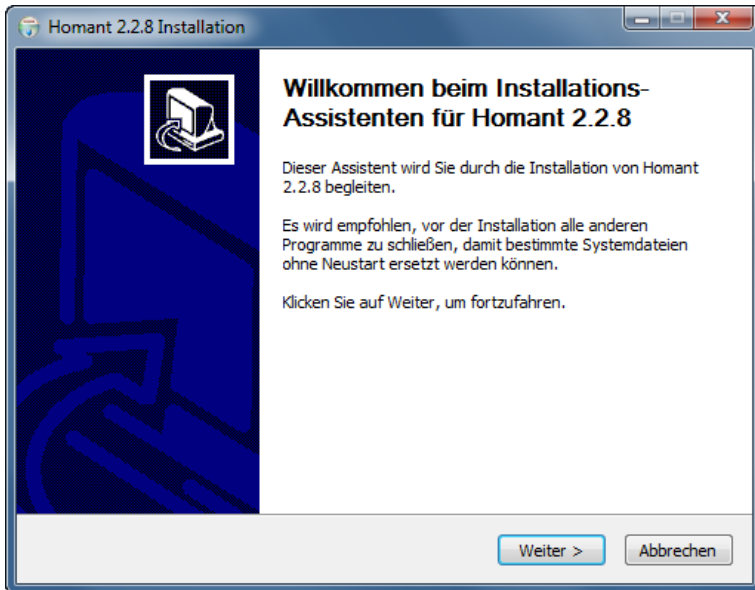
Homant 2.2.8 Installation

Willkommen beim Installations-Assistenten für Homant 2.2.8

Dieser Assistent wird Sie durch die Installation von Homant 2.2.8 begleiten.

Es wird empfohlen, vor der Installation alle anderen Programme zu schließen, damit bestimmte Systemdateien ohne Neustart ersetzt werden können.

Klicken Sie auf Weiter, um fortzufahren.

Weiter >

Abbrechen